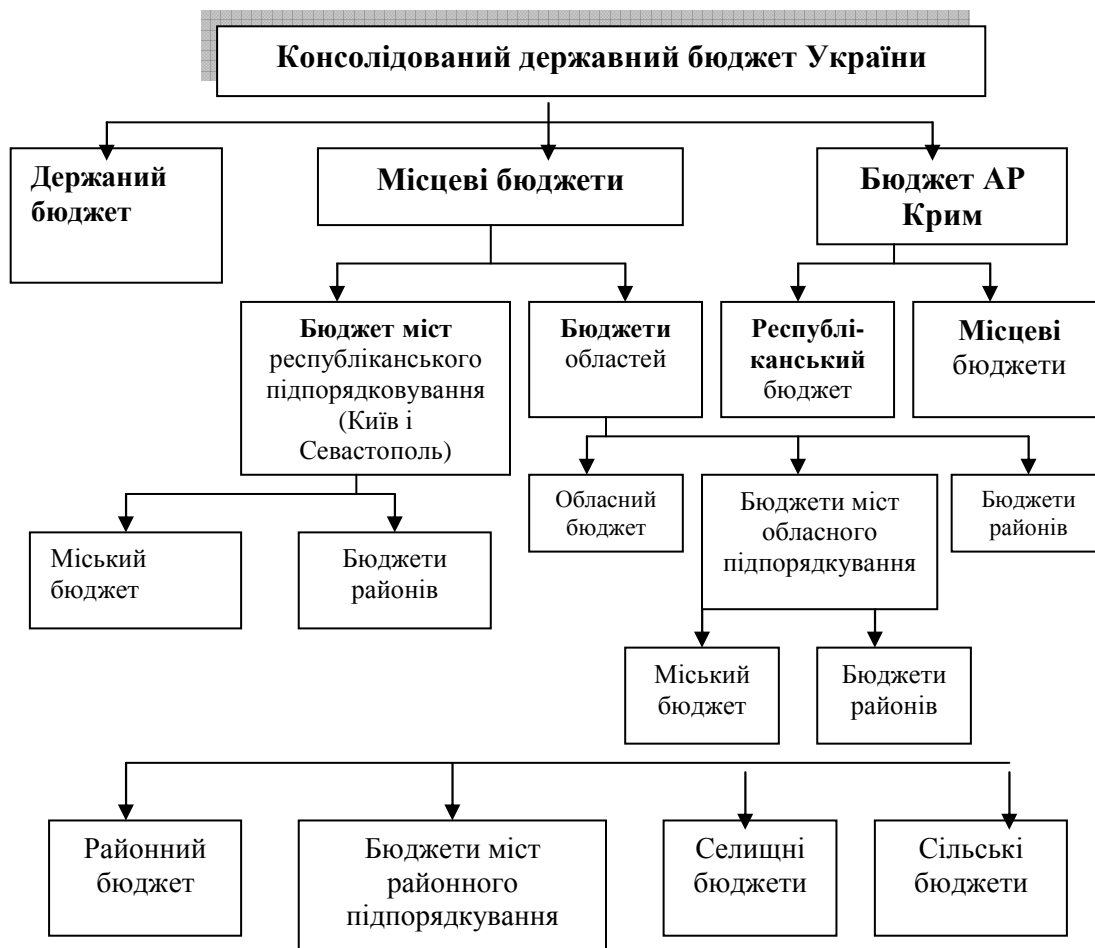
Консолідований державний бюджет України

Державний бюджет

Місцеві бюджети

Бюджет АР Крим

Бюджет міст республіканського підпорядковування (Київ і Севастополь)

Бюджети областей

Республіканський бюджет

Місцеві бюджети

Обласний бюджет

Бюджети міст обласного підпорядкування

Бюджети районів

Міський бюджет

Бюджети районів

Міський бюджет

Бюджети районів

Районний бюджет

Бюджети міст районного підпорядкування

Селищні бюджети

Сільські бюджети